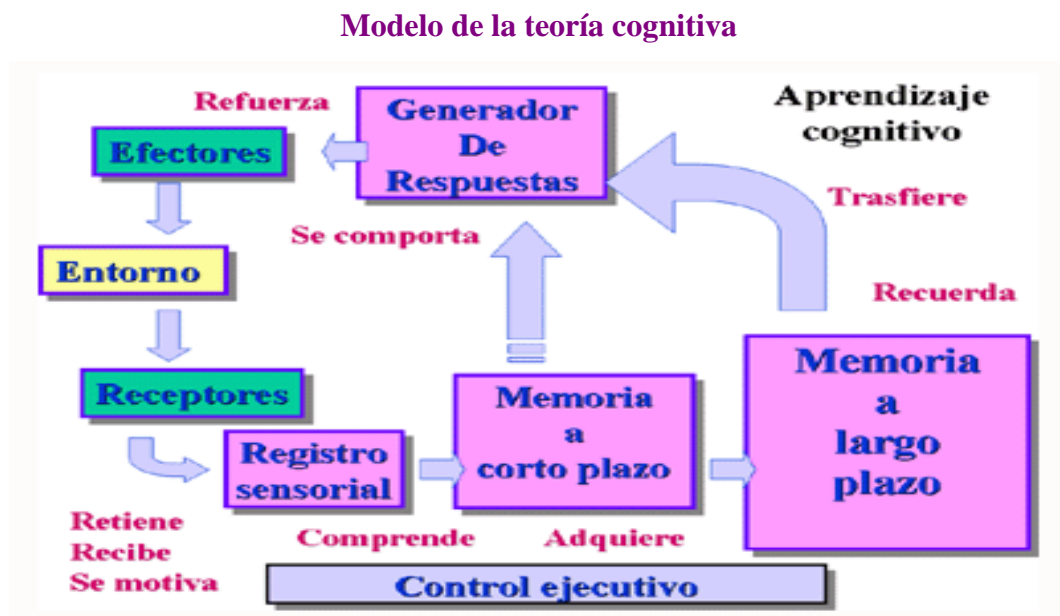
Modelo de la teoría cognitiva

Refuerza

Generador De Respuestas

Aprendizaje cognitivo

Efectores

Trasfiere

Se comporta

Entorno

Recuerda

Receptores

Memoria a corto plazo

Memoria a largo plazo

Registro sensorial

Retiene
Recibe
Se motiva

Comprende

Adquiere

Control ejecutivo